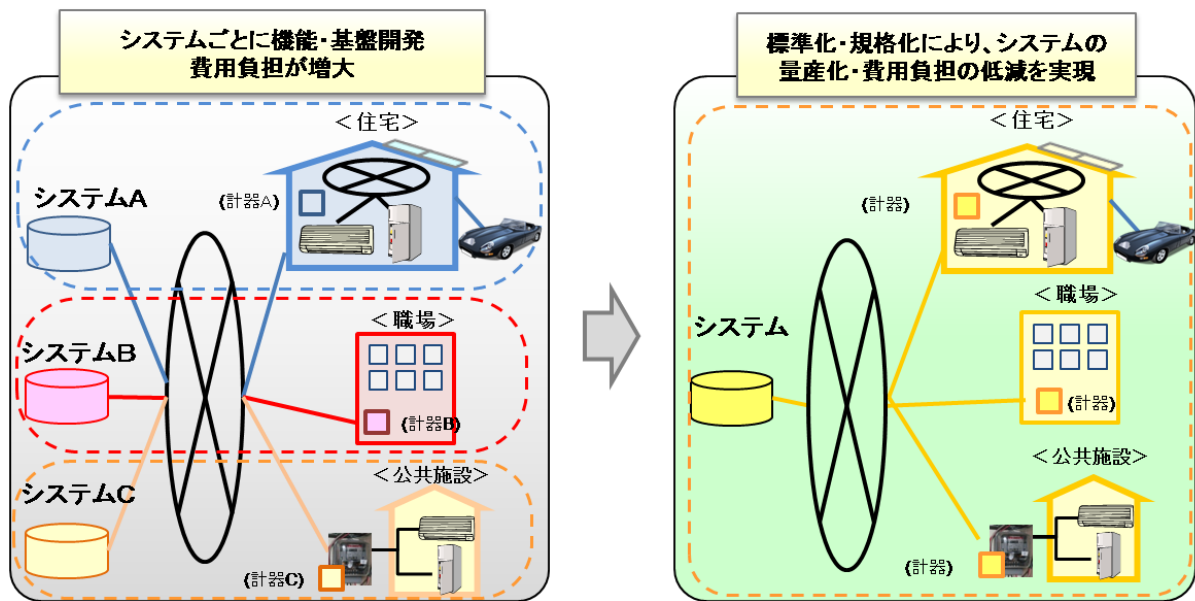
システムごとに機能・基盤開発
費用負担が増大

＜住宅＞

システムA

(計器A)

＜職場＞

システムB

(計器B)

＜公共施設＞

システムC

(計器C)

標準化・規格化により、システムの
量産化・費用負担の低減を実現

＜住宅＞

(計器)

＜職場＞

システム

(計器)

＜公共施設＞

(計器)